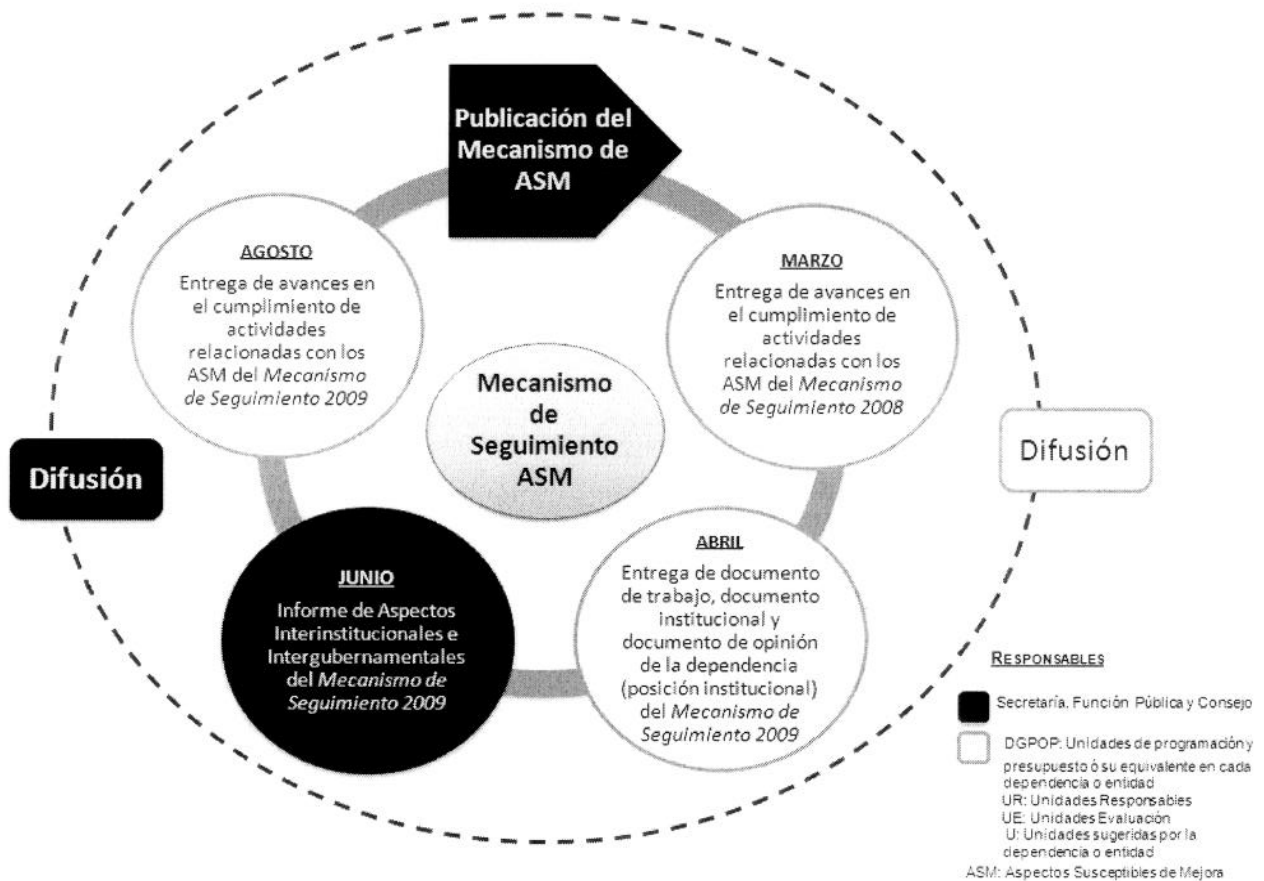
Publicación del Mecanismo de ASM

AGOSTO
Entrega de avances en el cumplimiento de actividades relacionadas con los ASM del *Mecanismo de Seguimiento 2009*

MARZO
Entrega de avances en el cumplimiento de actividades relacionadas con los ASM del *Mecanismo de Seguimiento 2008*

Mecanismo de Seguimiento ASM

Difusión

Difusión

JUNIO
Informe de Aspectos Interinstitucionales e Intergubernamentales del *Mecanismo de Seguimiento 2009*

ABRIL
Entrega de documento de trabajo, documento institucional y documento de opinión de la dependencia (posición institucional) del *Mecanismo de Seguimiento 2009*

RESPONSABLES
Secretaría, Función Pública y Consejo
DGPOP: Unidades de programación y presupuesto ó su equivalente en cada dependencia o entidad
UR: Unidades Responsables
UE: Unidades Evaluación
U: Unidades sugeridas por la dependencia o entidad
ASM: Aspectos Susceptibles de Mejora